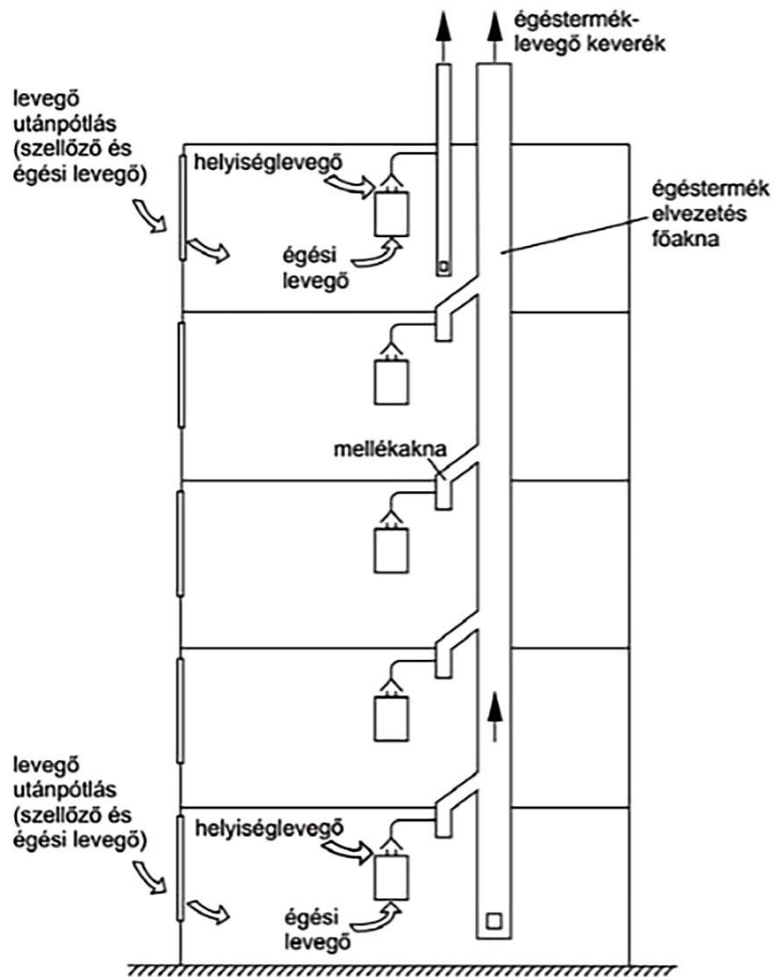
égéstermék-levegő keverék

levegő utánpótlás (szellőző és égési levegő)

helyiséglevegő

égési levegő

égéstermék elvezetés főakna

mellékakna

levegő utánpótlás (szellőző és égési levegő)

helyiséglevegő

égési levegő